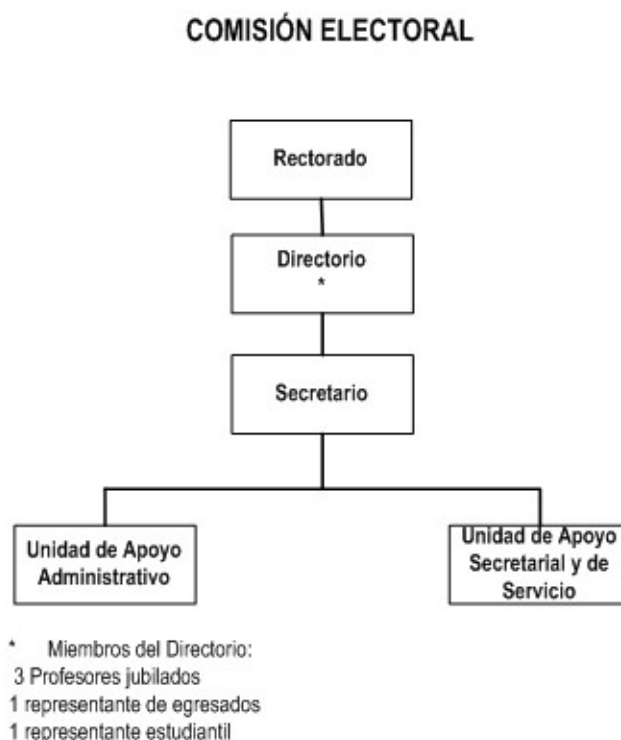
COMISIÓN ELECTORAL

Rectorado

Directorio
*

Secretario

Unidad de Apoyo Administrativo

Unidad de Apoyo Secretarial y de Servicio

* Miembros del Directorio:
3 Profesores jubilados
1 representante de egresados
1 representante estudiantil